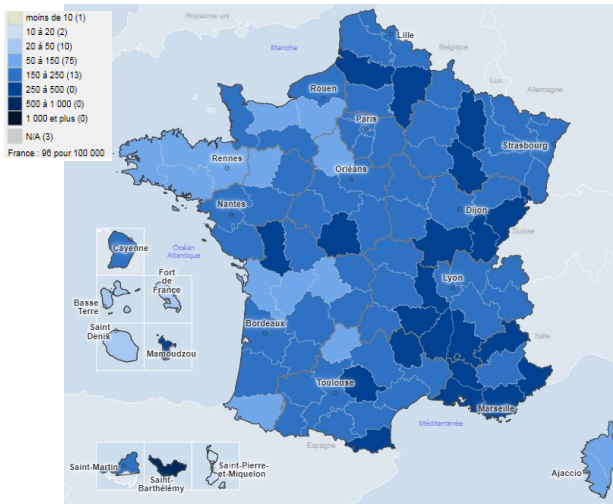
moins de 10 (1)
10 à 20 (2)
20 à 50 (10)
50 à 150 (75)
150 à 250 (13)
250 à 500 (0)
500 à 1 000 (0)
1 000 et plus (0)
N/A (3)
France : 96 pour 100 000

Royaume uni
Manche
Lille
Belgique
Allemagne
Rouen
Paris
Strasbourg
Rennes
Orléans
Nantes
Dijon
Suisse
Océan Atlantique
Cayenne
Lyon
Fort de France
Basse Terre
Saint Denis
Mamoudzou
Bordeaux
Italie
Toulouse
Marseille
Méditerranée
Espagne
Saint-Martin
Saint-Barthélemy
Saint-Pierre-et-Miquelon
Ajaccio